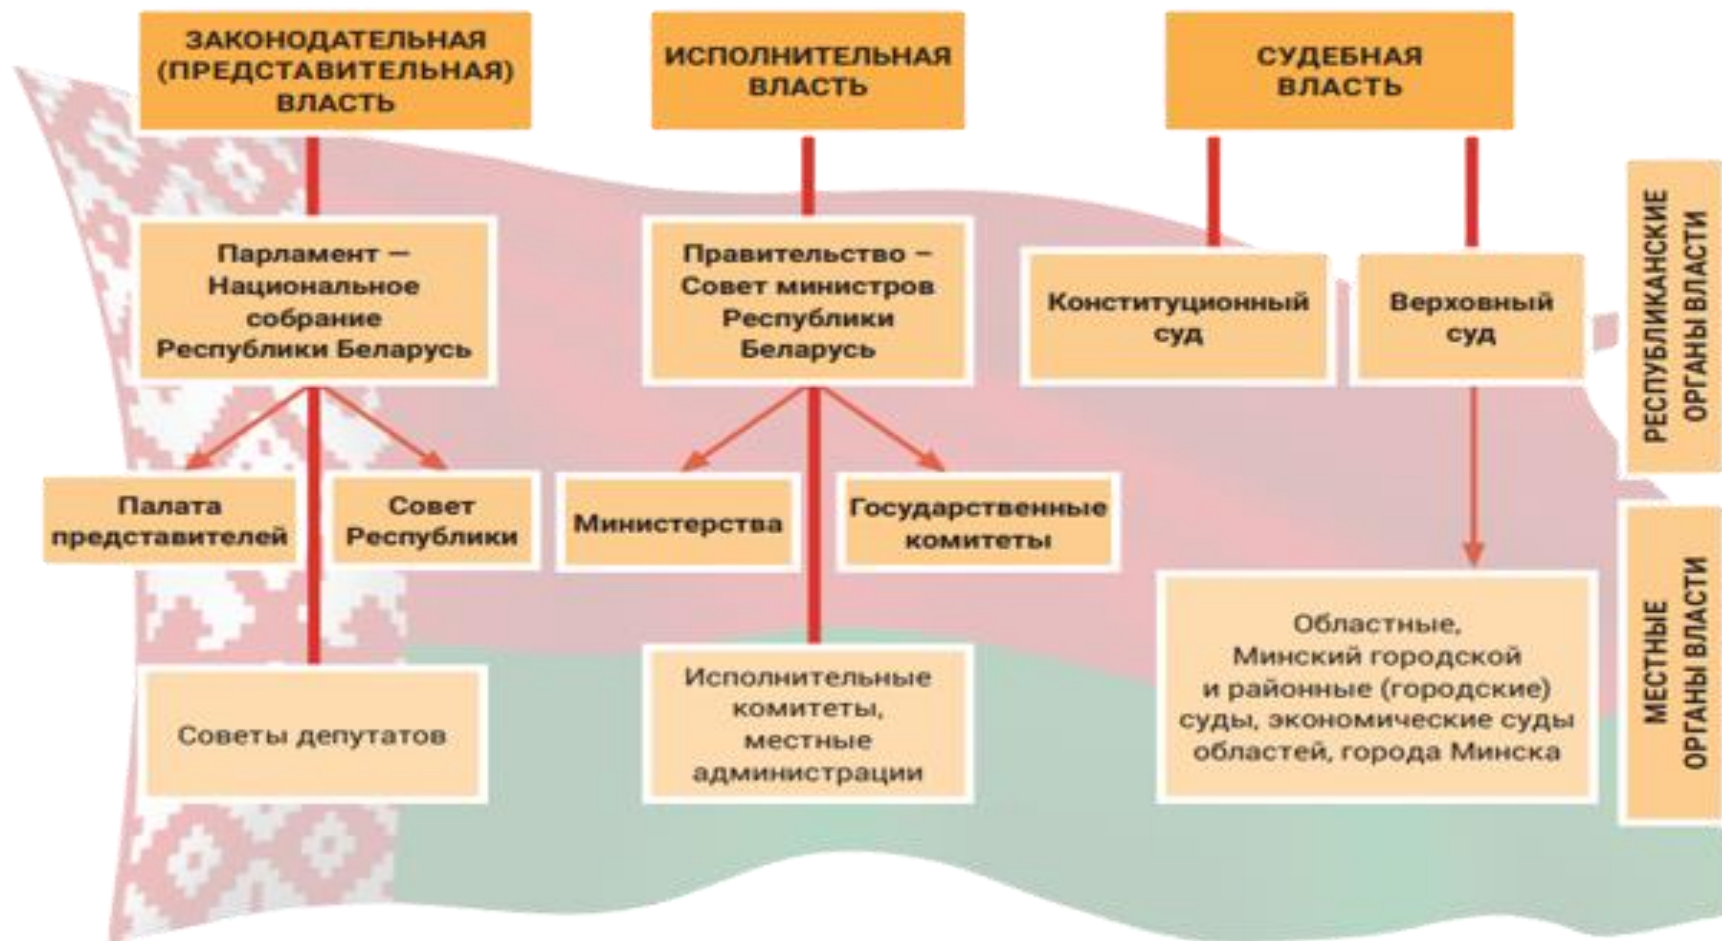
ЗАКОНОДАТЕЛЬНАЯ (ПРЕДСТАВИТЕЛЬНАЯ) ВЛАСТЬ

ИСПОЛНИТЕЛЬНАЯ ВЛАСТЬ

СУДЕБНАЯ ВЛАСТЬ

Парламент — Национальное собрание Республики Беларусь

Правительство – Совет министров Республики Беларусь

Конституционный суд

Верховный суд

РЕСПУБЛИКАНСКИЕ ОРГАНЫ ВЛАСТИ

Палата представителей

Совет Республики

Министерства

Государственные комитеты

Советы депутатов

Исполнительные комитеты, местные администрации

Областные, Минский городской и районные (городские) суды, экономические суды областей, города Минска

МЕСТНЫЕ ОРГАНЫ ВЛАСТИ